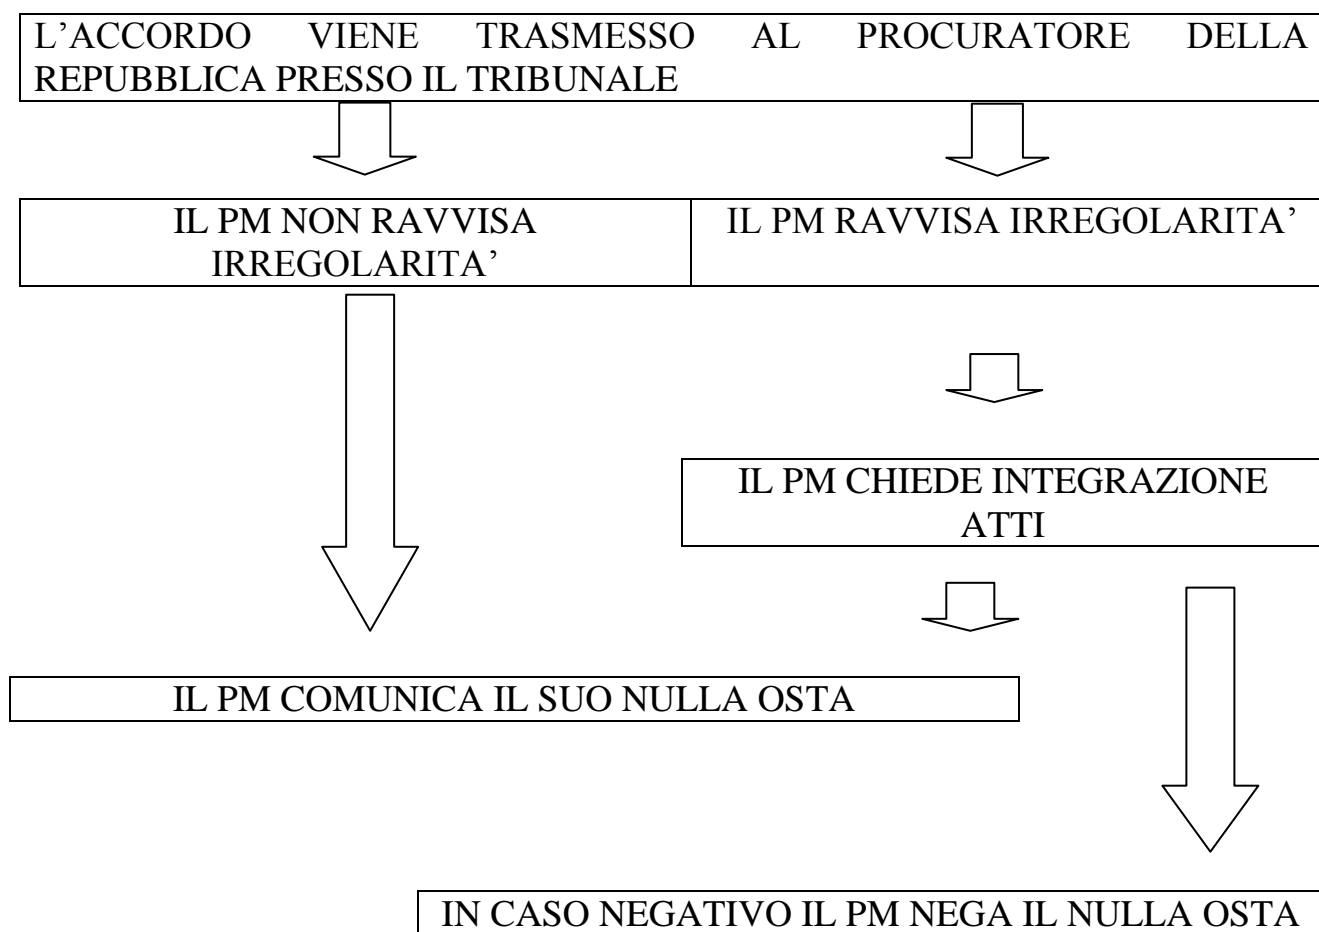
L’ACCORDO VIENE TRASMESSO AL PROCURATORE DELLA REPUBBLICA PRESSO IL TRIBUNALE

IL PM NON RAVVISA IRREGOLARITA’

IL PM RAVVISA IRREGOLARITA’

IL PM CHIEDE INTEGRAZIONE ATTI

IL PM COMUNICA IL SUO NULLA OSTA

IN CASO NEGATIVO IL PM NEGA IL NULLA OSTA